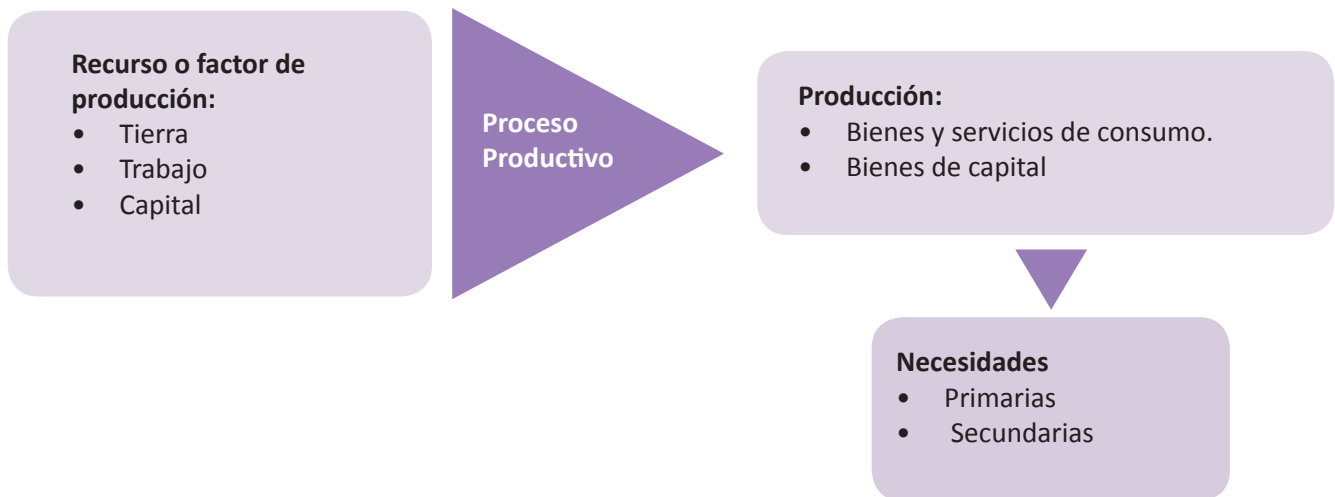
**Recurso o factor de producción:**
- Tierra
- Trabajo
- Capital

**Proceso Productivo**

**Producción:**
- Bienes y servicios de consumo.
- Bienes de capital

**Necesidades**
- Primarias
- Secundarias